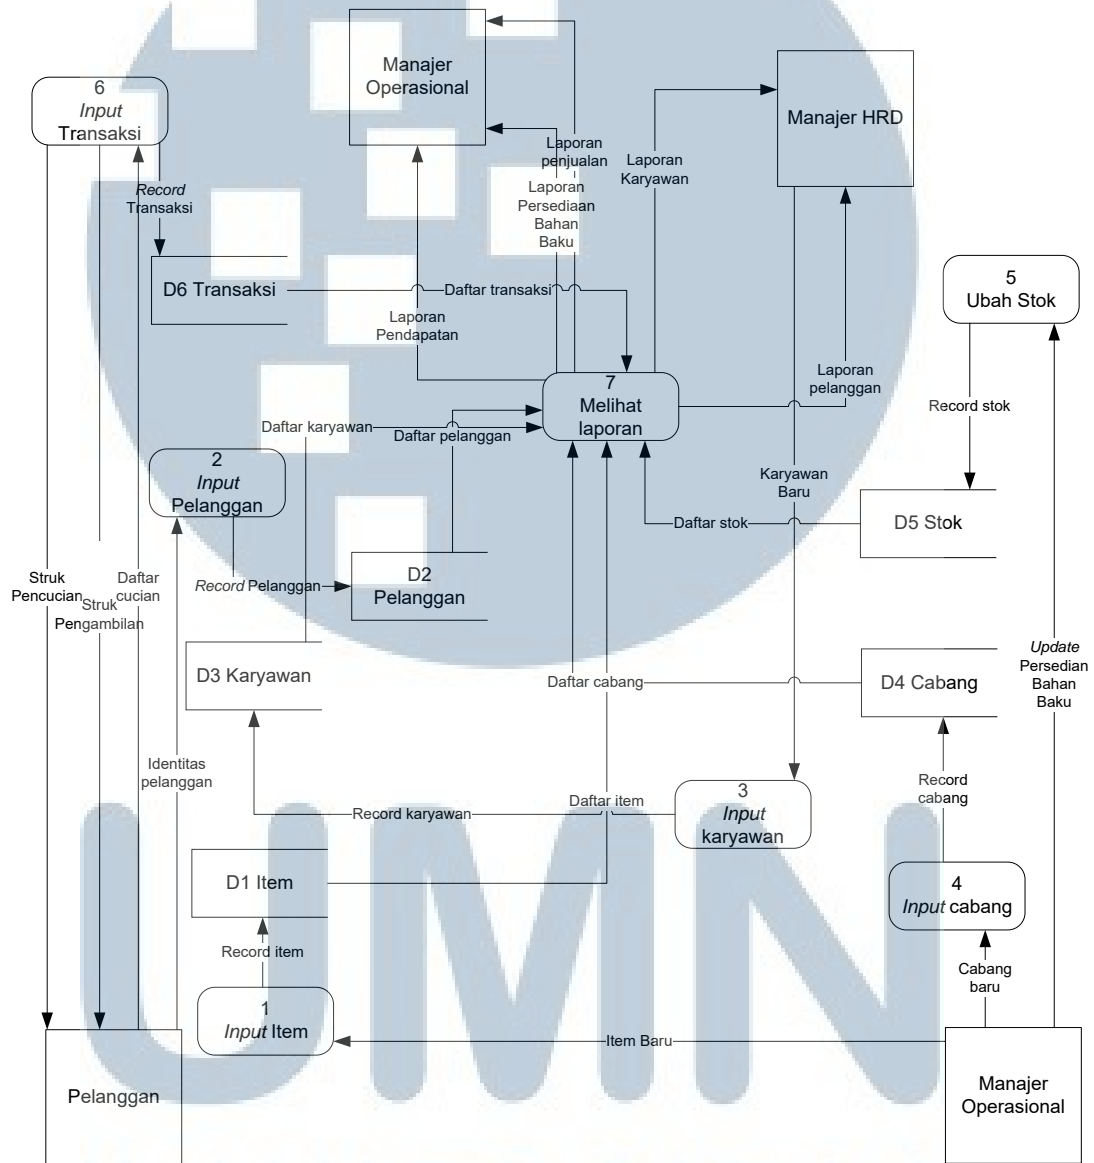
Manajer Operasional

6
*Input* Transaksi

Laporan penjualan

Laporan Persediaan Bahan Baku

Laporan Karyawan

Manajer HRD

*Record* Transaksi

D6 Transaksi

Daftar transaksi

Laporan Pendapatan

5
Ubah Stok

7
Melihat laporan

Laporan pelanggan

Record stok

Daftar karyawan

Daftar pelanggan

2
*Input* Pelanggan

Karyawan Baru

Daftar stok

D5 Stok

Struk Pencucian

Daftar cucian

Struk Pengambilan

*Record* Pelanggan

D2 Pelanggan

D3 Karyawan

*Update* Persedian Bahan Baku

Daftar cabang

D4 Cabang

Identitas pelanggan

Record karyawan

Daftar item

3
*Input* karyawan

Record cabang

D1 Item

4
*Input* cabang

Record item

Cabang baru

1
*Input* Item

Item Baru

Pelanggan

Manajer Operasional